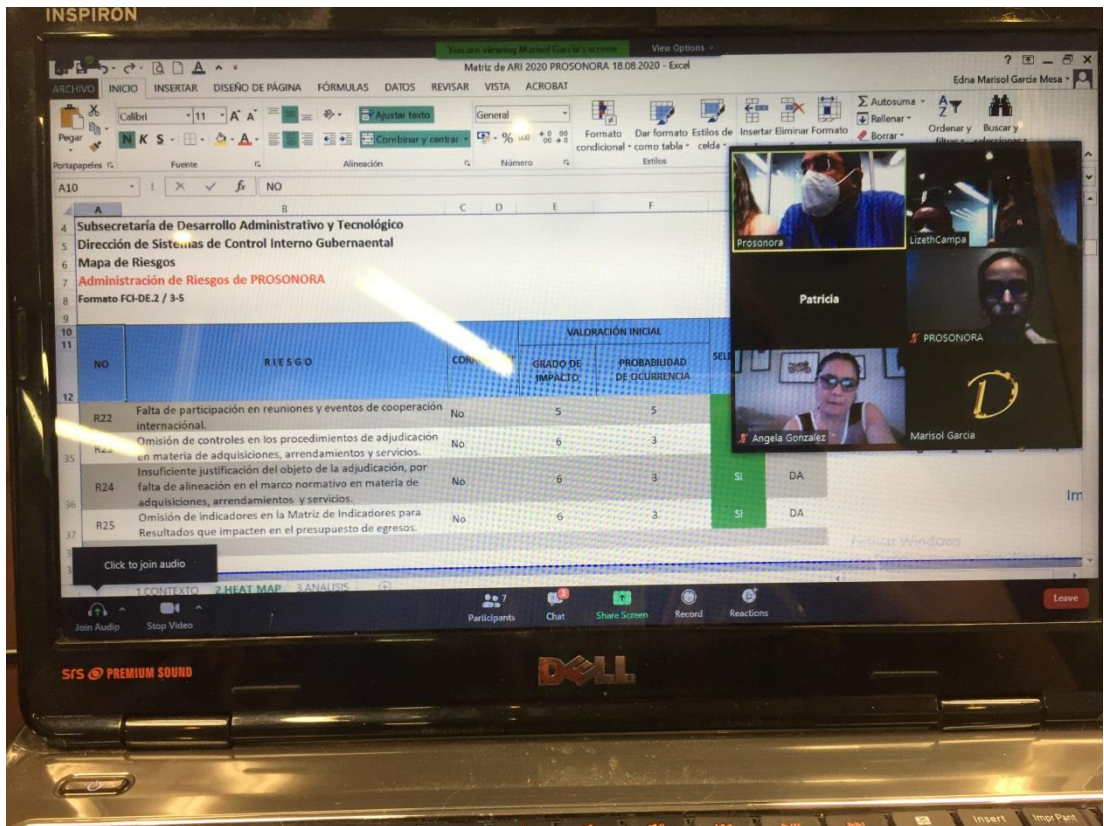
INSPIRON

You are viewing Marisol Garcia's screen View Options

Matriz de ARI 2020 PROSONORA 18.08.2020 - Excel

Edna Marisol Garcia Mesa

ARCHIVO INICIO INSERTAR DISEÑO DE PÁGINA FÓRMULAS DATOS REVISAR VISTA ACROBAT

Pegar Calibri 11 N K S Ajustar texto Combinar y centrar General Formato condicional Dar formato como tabla Estilos de celda Insertar Eliminar Formato Autosuma Rellenar Borrar Ordenar y filtrar Buscar y seleccionar

Portapapeles Fuente Alineación Número Estilos

A10 NO

Subsecretaría de Desarrollo Administrativo y Tecnológico
Dirección de Sistemas de Control Interno Gubernaental
Mapa de Riesgos
Administración de Riesgos de PROSONORA
Formato FCI-DE.2 / 3-5

| NO | RIESGO | CORR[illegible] | VALORACIÓN INICIAL GRADO DE IMPACTO | PROBABILIDAD DE OCURRENCIA | SEL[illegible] | |
|---|---|---|---|---|---|---|
| R22 | Falta de participación en reuniones y eventos de cooperación internacional. | No | 5 | 5 | | |
| R23 | Omisión de controles en los procedimientos de adjudicación en materia de adquisiciones, arrendamientos y servicios. | No | 6 | 3 | | |
| R24 | Insuficiente justificación del objeto de la adjudicación, por falta de alineación en el marco normativo en materia de adquisiciones, arrendamientos y servicios. | No | 6 | 3 | SI | DA |
| R25 | Omisión de indicadores en la Matriz de Indicadores para Resultados que impacten en el presupuesto de egresos. | No | 6 | 3 | SI | DA |

Prosonora LizethCampa Patricia PROSONORA Angela Gonzalez Marisol Garcia

Click to join audio

1.CONTEXTO 2.HEAT MAP 3.ANALISIS

Join Audio Stop Video Participants 7 Chat Share Screen Record Reactions Leave

SRS PREMIUM SOUND

DELL

Insert Impr Pant